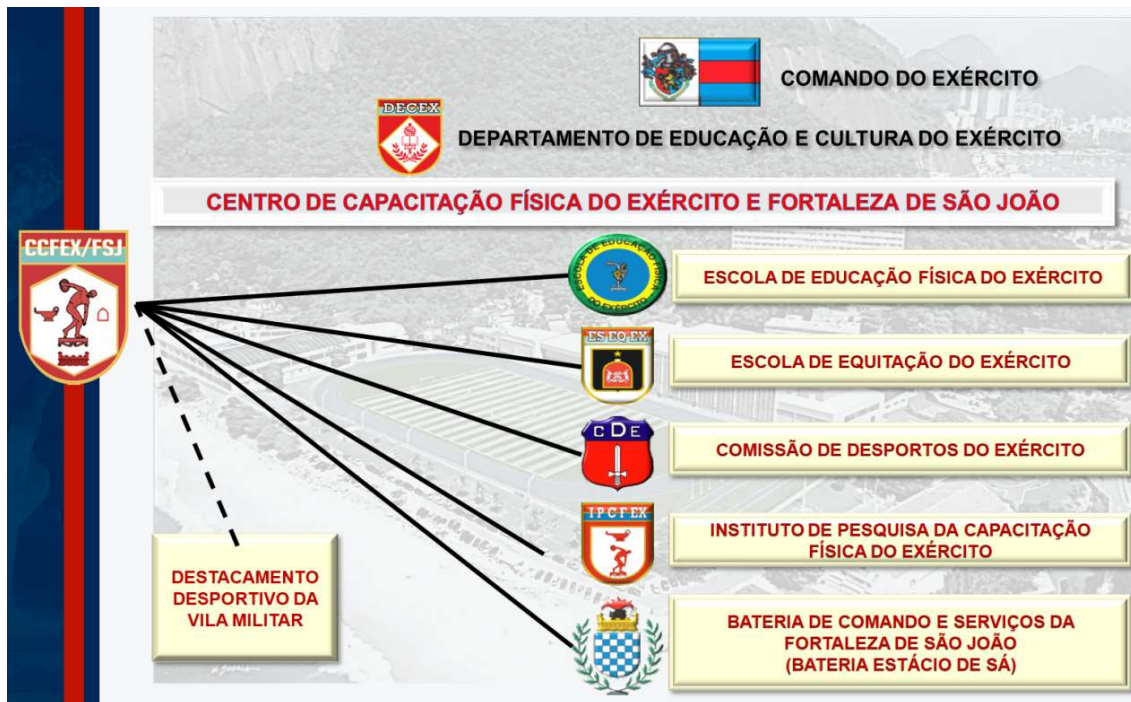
COMANDO DO EXÉRCITO

DECEX

DEPARTAMENTO DE EDUCAÇÃO E CULTURA DO EXÉRCITO

CENTRO DE CAPACITAÇÃO FÍSICA DO EXÉRCITO E FORTALEZA DE SÃO JOÃO

CCFEX/FSJ

ESCOLA DE EDUCAÇÃO FÍSICA DO EXÉRCITO

ES EQ EX

ESCOLA DE EQUITAÇÃO DO EXÉRCITO

CDE

COMISSÃO DE DESPORTOS DO EXÉRCITO

IPCFEX

INSTITUTO DE PESQUISA DA CAPACITAÇÃO FÍSICA DO EXÉRCITO

BATERIA DE COMANDO E SERVIÇOS DA FORTALEZA DE SÃO JOÃO (BATERIA ESTÁCIO DE SÁ)

DESTACAMENTO DESPORTIVO DA VILA MILITAR